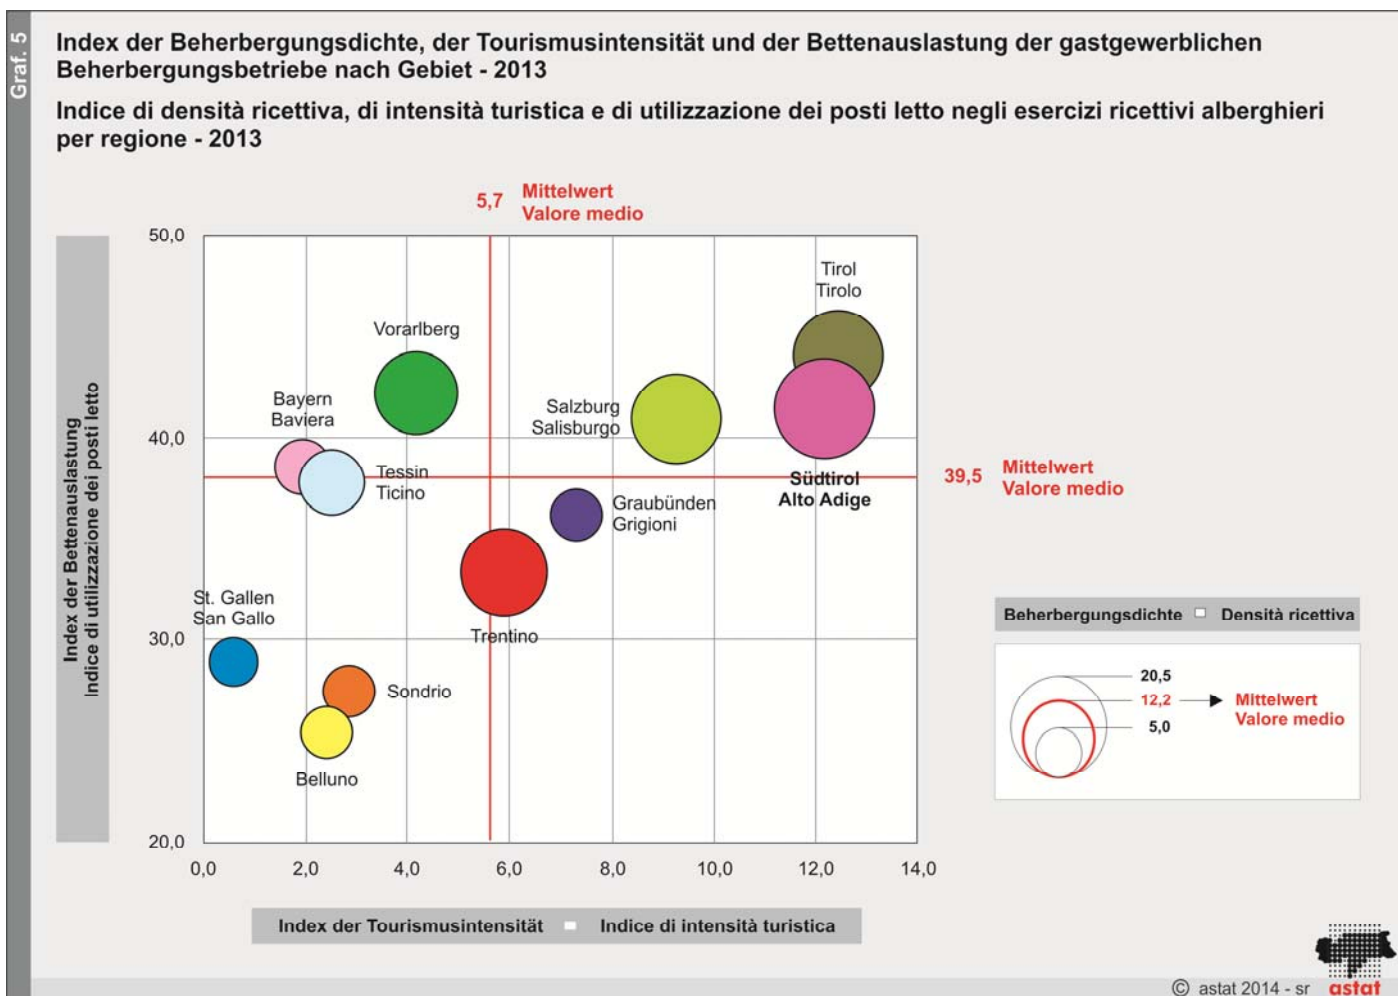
Graf. 5

Index der Beherbergungsdichte, der Tourismusintensität und der Bettenauslastung der gastgewerblichen Beherbergungsbetriebe nach Gebiet - 2013

Indice di densità ricettiva, di intensità turistica e di utilizzazione dei posti letto negli esercizi ricettivi alberghieri per regione - 2013

5,7 Mittelwert Valore medio

Index der Bettenauslastung
Indice di utilizzazione dei posti letto

50,0
40,0
30,0
20,0

Tirol
Tirolo

Vorarlberg

Bayern
Baviera

Salzburg
Salisburgo

Tessin
Ticino

Südtirol
Alto Adige

39,5 Mittelwert Valore medio

Graubünden
Grigioni

St. Gallen
San Gallo

Trentino

Sondrio

Belluno

0,0 2,0 4,0 6,0 8,0 10,0 12,0 14,0

Index der Tourismusintensität ▫ Indice di intensità turistica

Beherbergungsdichte ▫ Densità ricettiva

20,5
12,2 → Mittelwert Valore medio
5,0

© astat 2014 - sr

astat